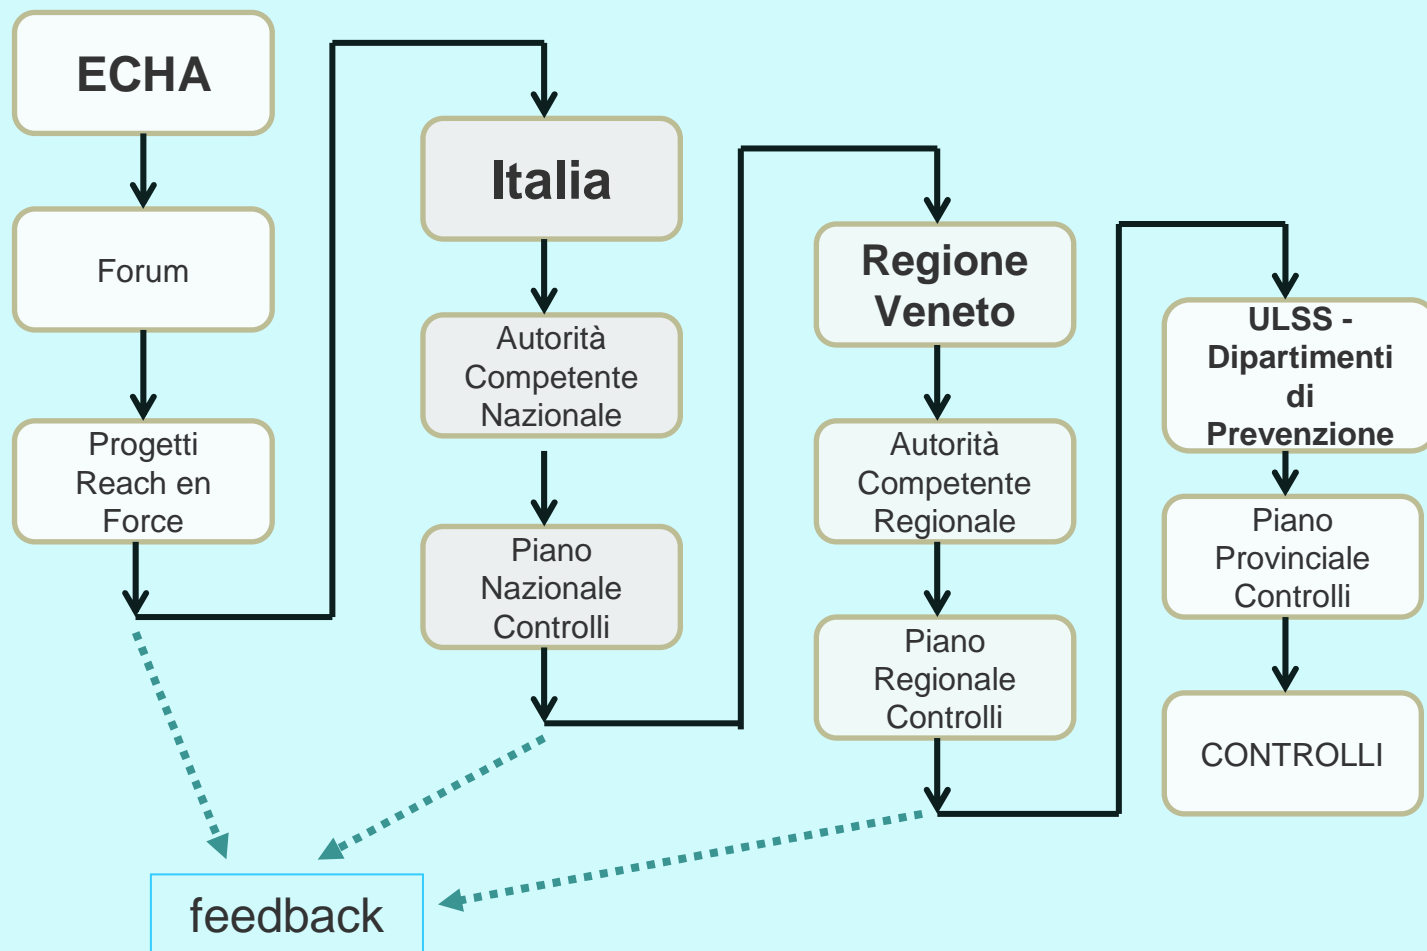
ECHA

Forum

Progetti Reach en Force

Italia

Autorità Competente Nazionale

Piano Nazionale Controlli

Regione Veneto

Autorità Competente Regionale

Piano Regionale Controlli

ULSS - Dipartimenti di Prevenzione

Piano Provinciale Controlli

CONTROLLI

feedback